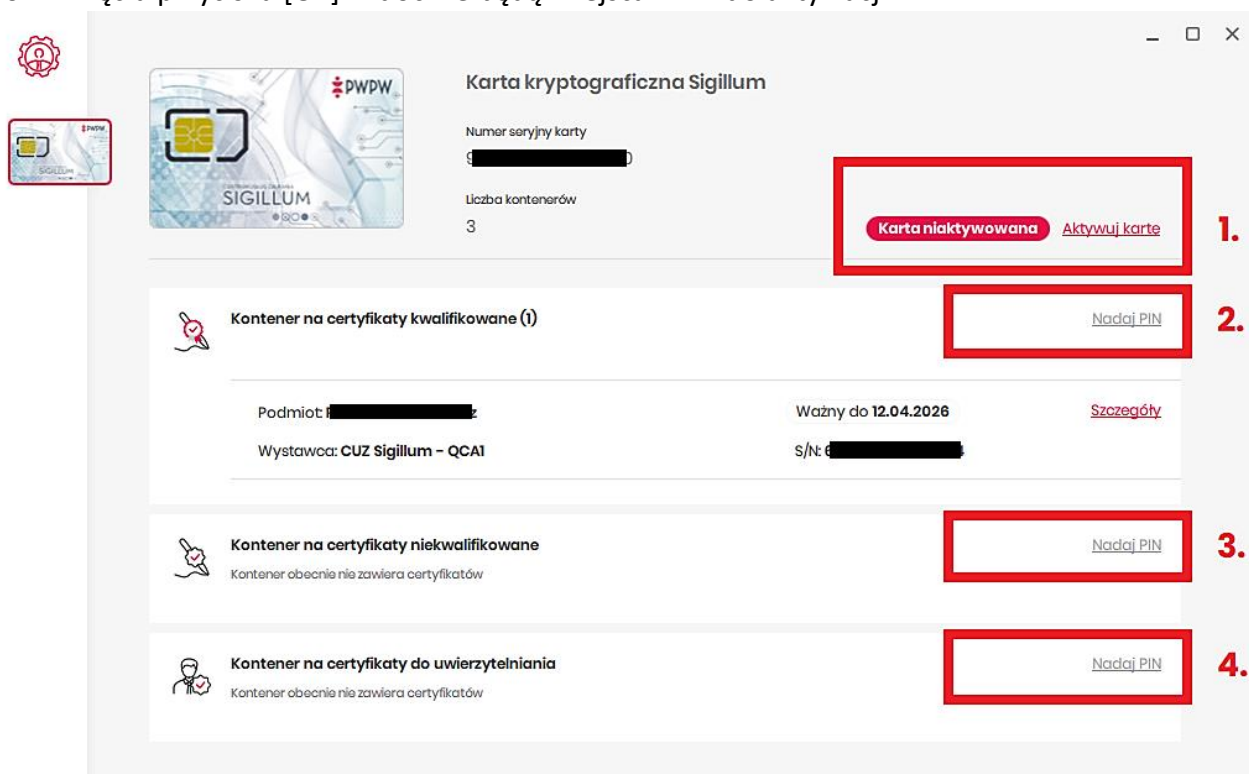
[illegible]

PWPW
SIGILLUM

Karta kryptograficzna Sigillum

Numer seryjny karty
9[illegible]0

Liczba kontenerów
3

Karta niaktywowana Aktywuj karte

1.

Kontener na certyfikaty kwalifikowane (1)

Nadaj PIN

2.

Podmiot: F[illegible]z
Ważny do 12.04.2026
Szczegóły
Wystawca: CUZ Sigillum - QCA1
S/N: 6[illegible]

Kontener na certyfikaty niekwalifikowane
Kontener obecnie nie zawiera certyfikatów

Nadaj PIN

3.

Kontener na certyfikaty do uwierzytelniania
Kontener obecnie nie zawiera certyfikatów

Nadaj PIN

4.